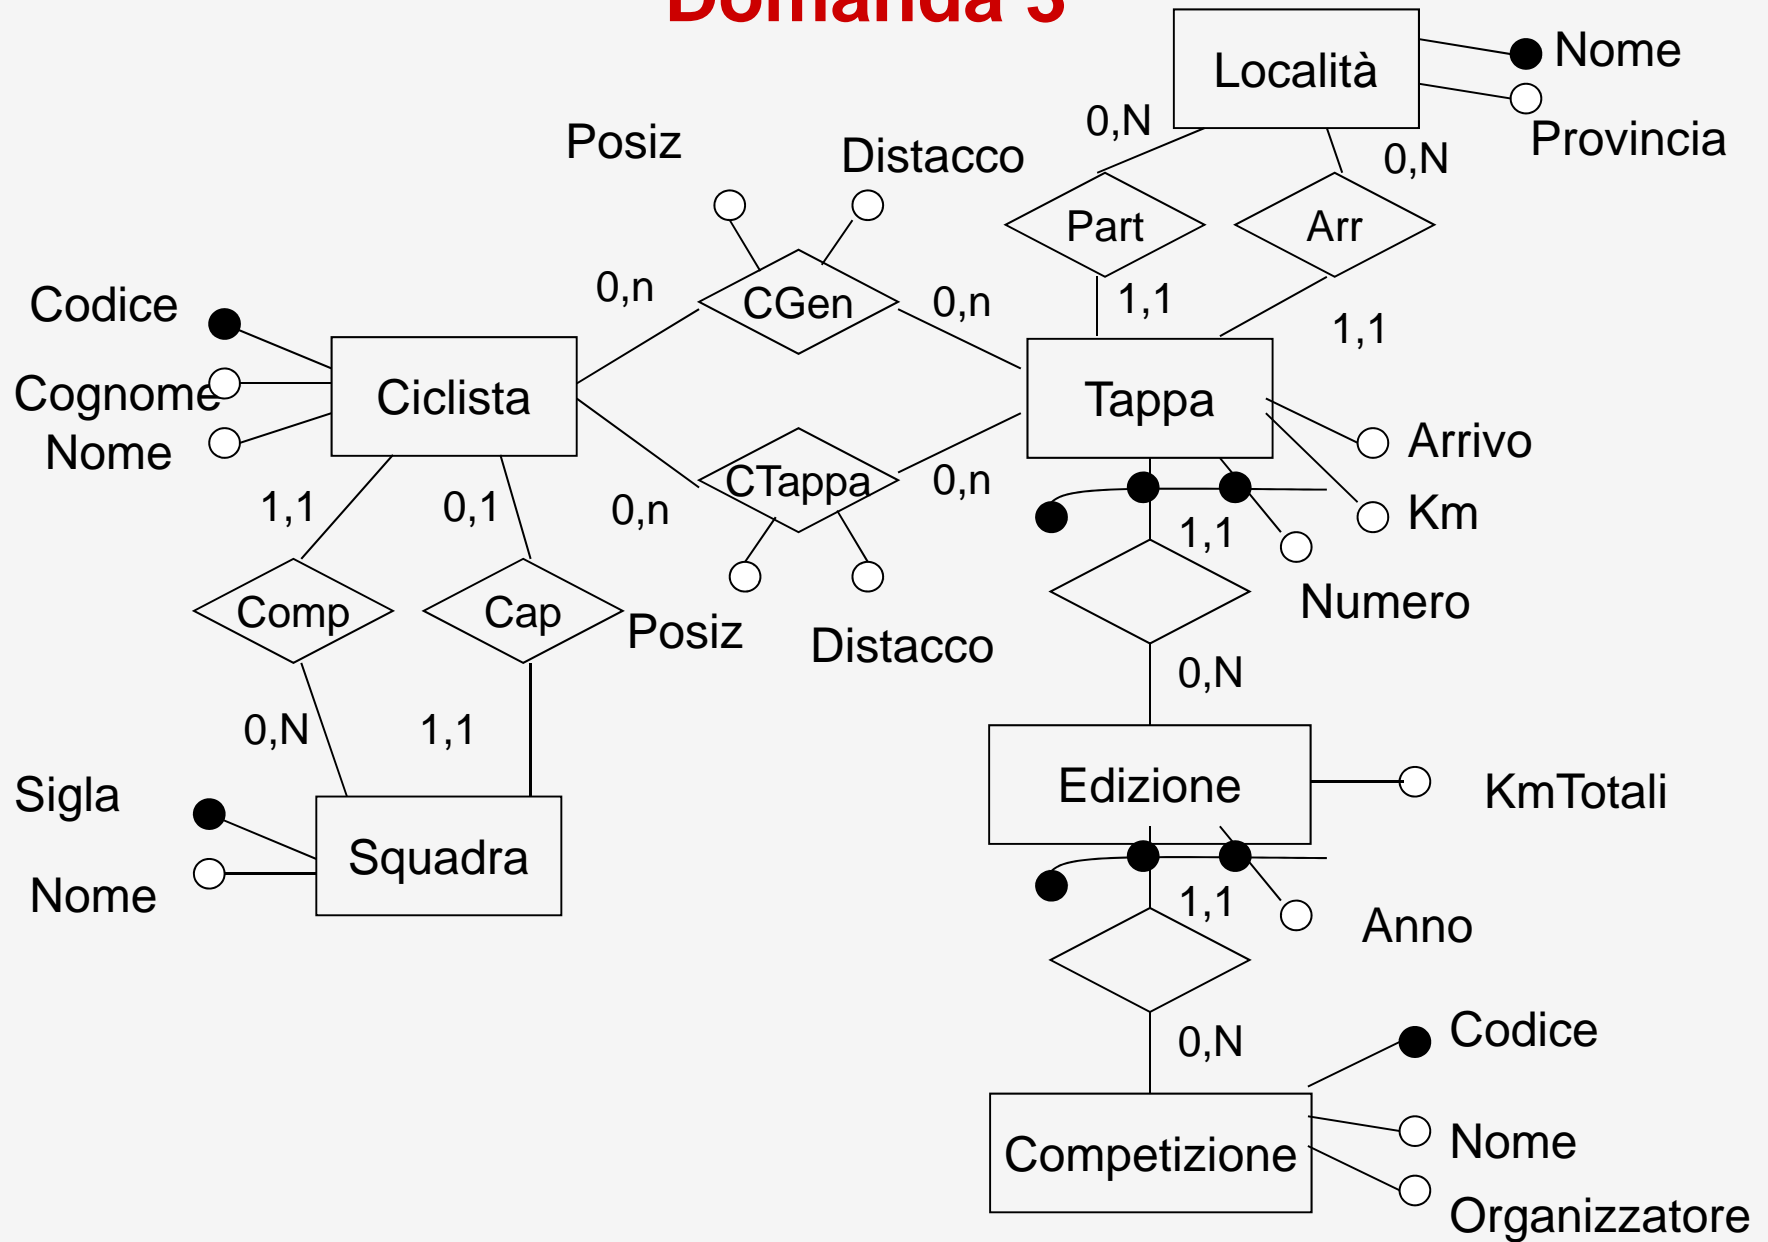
Domanda 3

Località
Nome
Provincia
0,N
0,N
Part
Arr
Posiz
Distacco
Codice
0,n
CGen
0,n
1,1
1,1
Cognome
Ciclista
Tappa
Nome
Arrivo
1,1
0,1
0,n
CTappa
0,n
Km
1,1
Comp
Cap
Posiz
Distacco
Numero
0,N
0,N
1,1
Sigla
Edizione
KmTotali
Squadra
Nome
1,1
Anno
0,N
Codice
Competizione
Nome
Organizzatore